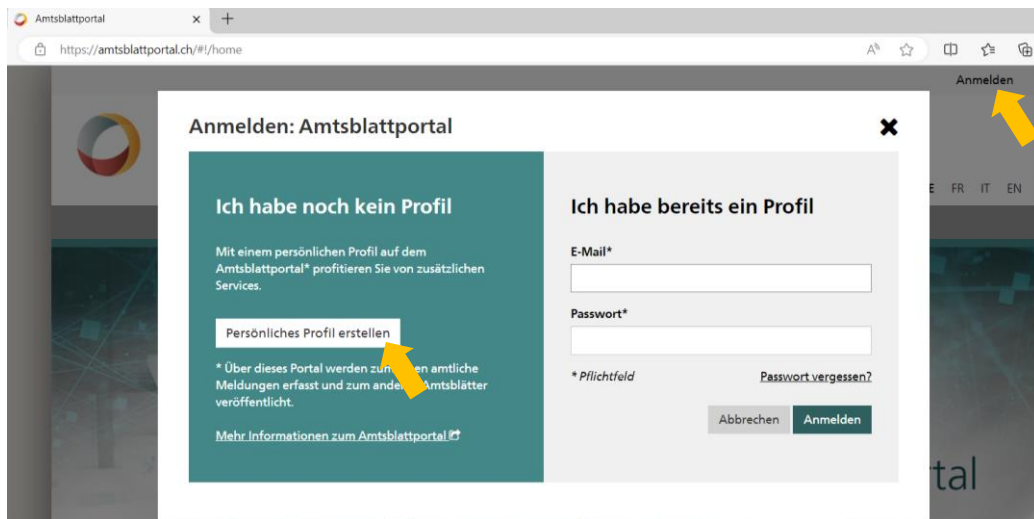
Amtsblattportal ×
https://amtsblattportal.ch/#!/home

Anmelden

Anmelden: Amtsblattportal

E FR IT EN

Ich habe noch kein Profil

Mit einem persönlichen Profil auf dem Amtsblattportal* profitieren Sie von zusätzlichen Services.

Persönliches Profil erstellen

* Über dieses Portal werden zum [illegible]en amtliche Meldungen erfasst und zum ander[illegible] Amtsblätter veröffentlicht.

Mehr Informationen zum Amtsblattportal

Ich habe bereits ein Profil

E-Mail*

Passwort*

* Pflichtfeld

Passwort vergessen?

Abbrechen

Anmelden

rtal